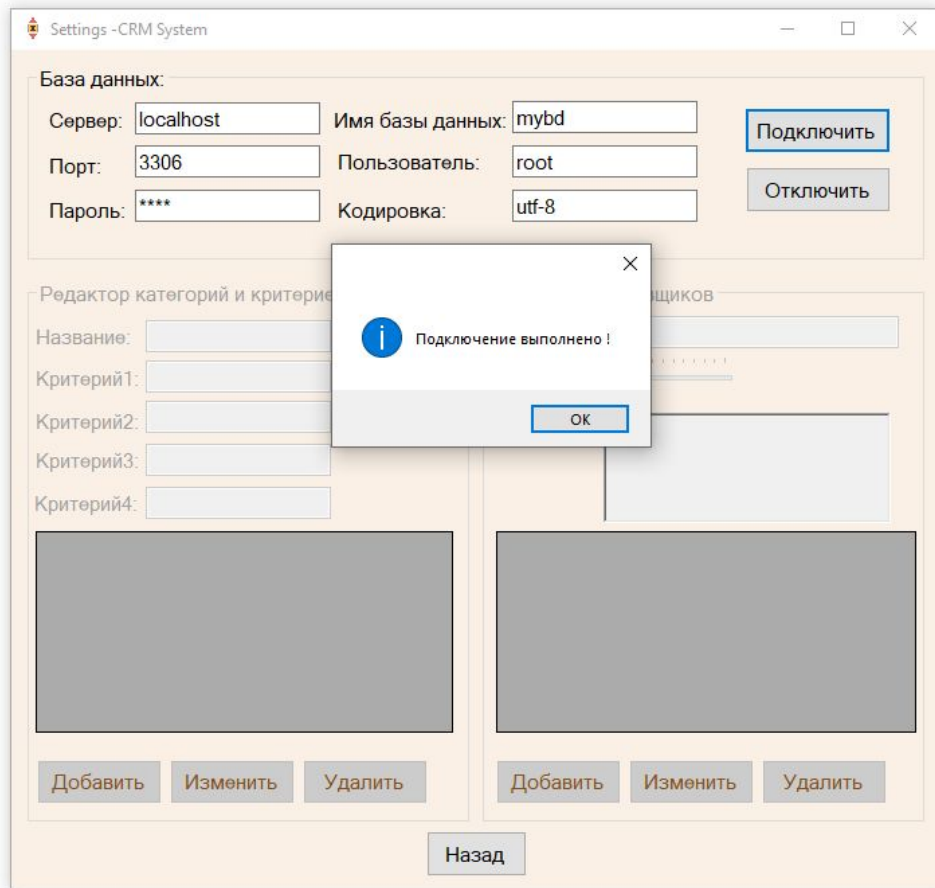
Settings -CRM System

База данных:
Сервер: localhost
Имя базы данных: mybd
Подключить
Порт: 3306
Пользователь: root
Отключить
Пароль: ****
Кодировка: utf-8

Редактор категорий и критерие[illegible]
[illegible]щиков
Название:
Критерий1:
Критерий2:
Критерий3:
Критерий4:

Подключение выполнено !
OK

Добавить
Изменить
Удалить
Добавить
Изменить
Удалить
Назад